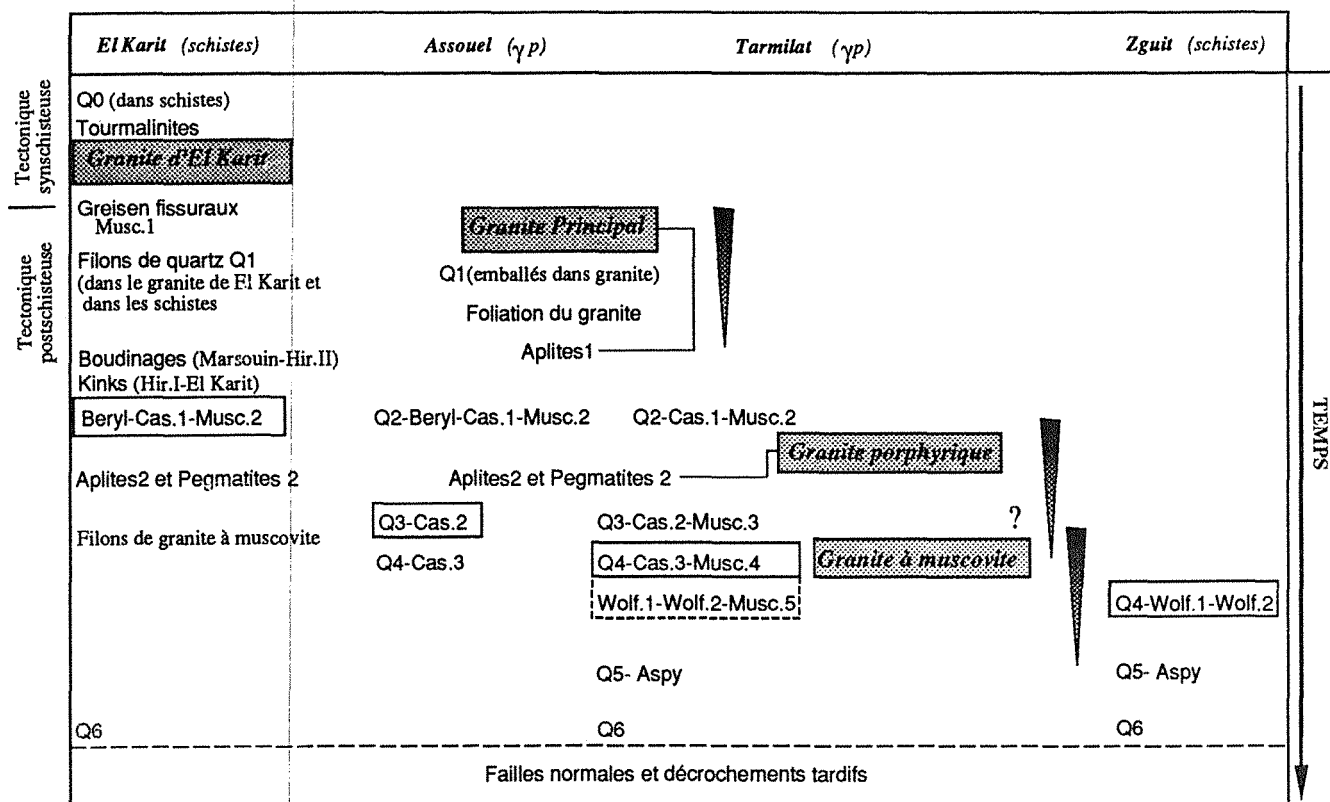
El Karit (schistes)

Assouel ($\gamma p$)

Tarmilat ($\gamma p$)

Zguit (schistes)

Tectonique synschisteuse

Tectonique postschisteuse

Q0 (dans schistes)
Tourmalinites

Granite d'El Karit

Greisen fissuraux
Musc.1

Filons de quartz Q1
(dans le granite de El Karit et dans les schistes

Boudinages (Marsouin-Hir.II)
Kinks (Hir.I-El Karit)

Beryl-Cas.1-Musc.2

Aplites2 et Pegmatites 2

Filons de granite à muscovite

Q6

Granite Principal

Q1(emballés dans granite)

Foliation du granite

Aplites1

Q2-Beryl-Cas.1-Musc.2

Q2-Cas.1-Musc.2

Granite porphyrique

Aplites2 et Pegmatites 2

Q3-Cas.2

Q4-Cas.3

Q3-Cas.2-Musc.3

?

Q4-Cas.3-Musc.4

Granite à muscovite

Wolf.1-Wolf.2-Musc.5

Q4-Wolf.1-Wolf.2

Q5- Aspy

Q5- Aspy

Q6

Q6

TEMPS

Failles normales et décrochements tardifs